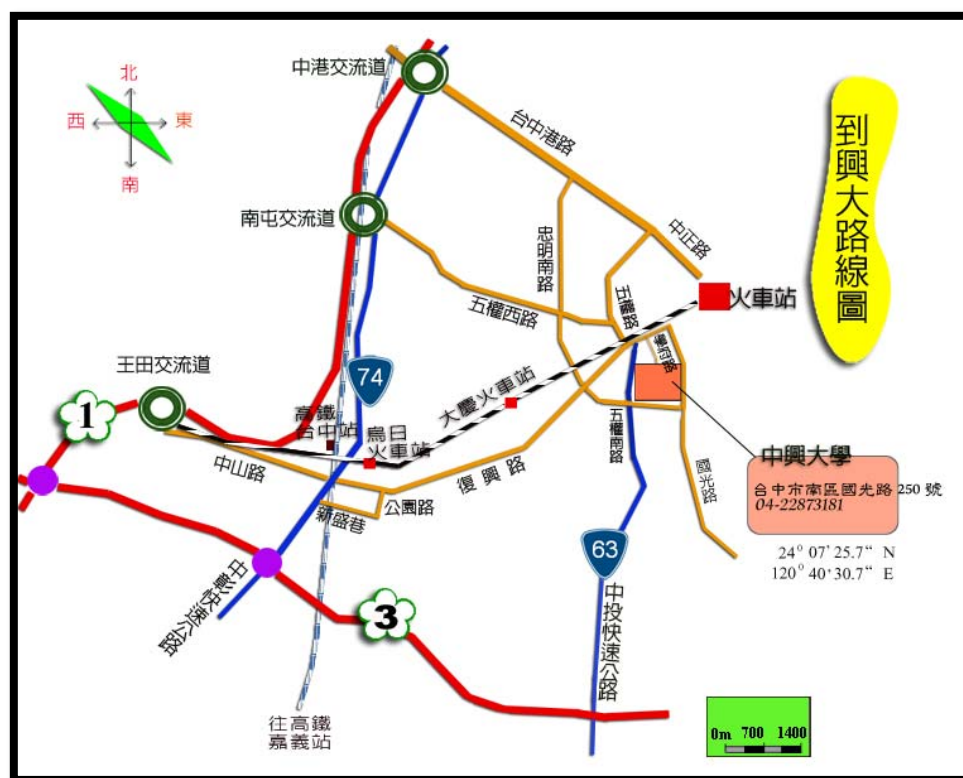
北
西
東
南

中港交流道

台中港路

南屯交流道

中正路

忠明南路

到興大路線圖

五權西路

五權路

火車站

王田交流道

74

大慶火車站

建成路

1

高鐵台中站

烏日火車站

中山路

復興路

五權南路

國光路

中興大學
台中市南區國光路 250 號
04-22873181

新盛巷

公園路

24° 07' 25.7" N
120° 40' 30.7" E

中彰快速公路

63

3

中投快速公路

往高鐵嘉義站

0m 700 1400